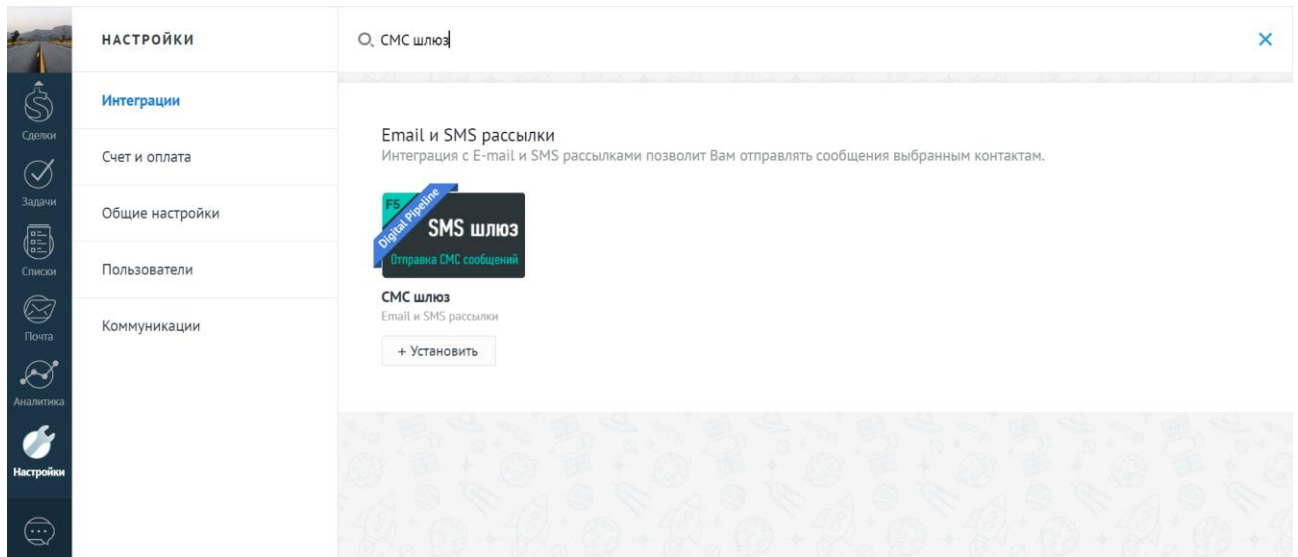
Сделки
Задачи
Списки
Почта
Аналитика
Настройки

НАСТРОЙКИ

Интеграции
Счет и оплата
Общие настройки
Пользователи
Коммуникации

СМС шлюз

Email и SMS рассылки
Интеграция с E-mail и SMS рассылками позволит Вам отправлять сообщения выбранным контактам.

F5
Digital Pipeline
SMS шлюз
Отправка СМС сообщений

СМС шлюз
Email и SMS рассылки
+ Установить